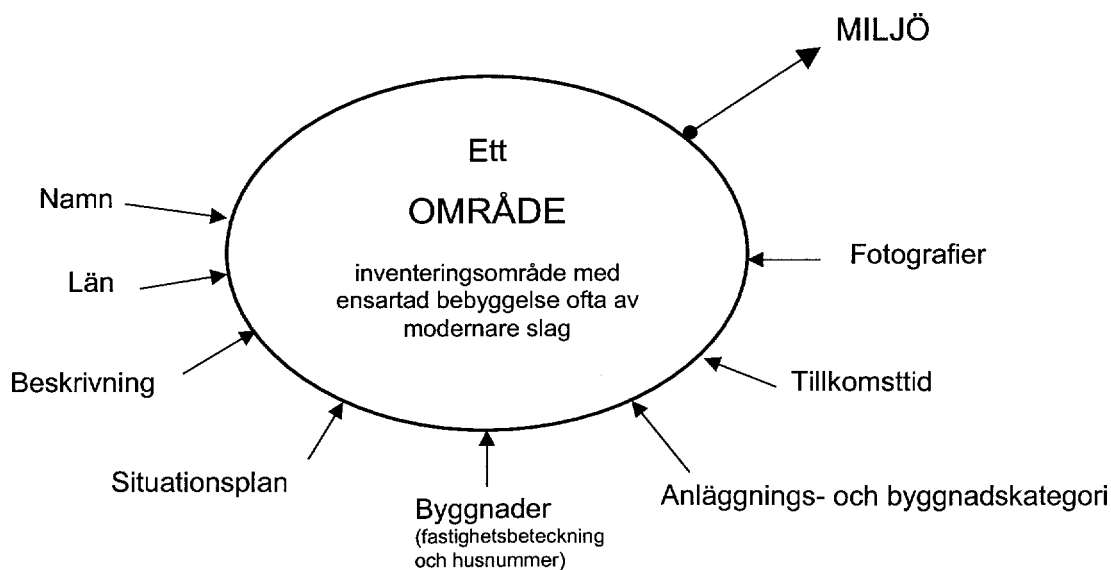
MILJÖ

Ett

OMRÅDE

inventeringsområde med ensartad bebyggelse ofta av modernare slag

Namn

Län

Beskrivning

Situationsplan

Byggnader
(fastighetsbeteckning och husnummer)

Anläggnings- och byggnadskategori

Tillkomsttid

Fotografier